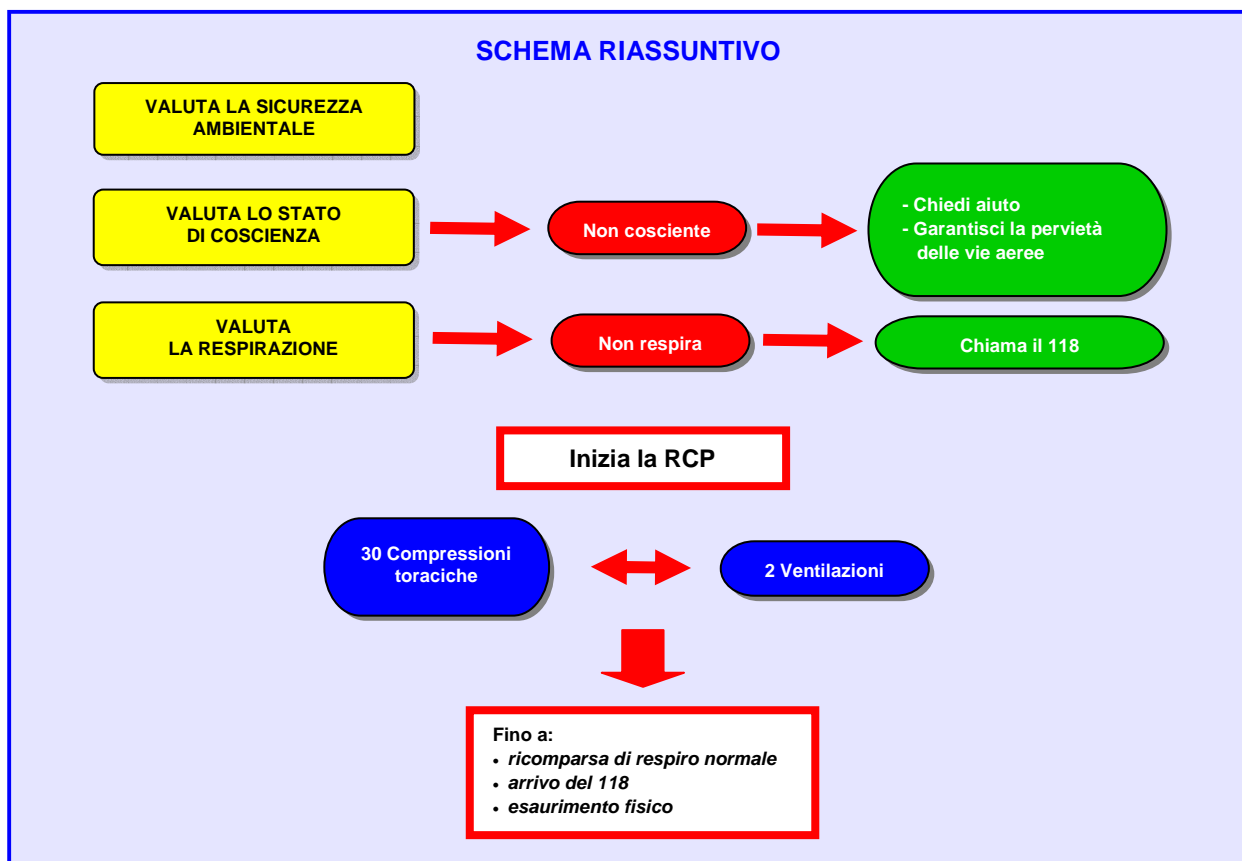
SCHEMA RIASSUNTIVO

VALUTA LA SICUREZZA AMBIENTALE

VALUTA LO STATO DI COSCIENZA

Non cosciente

- Chiedi aiuto
- Garantisci la pervietà delle vie aeree

VALUTA LA RESPIRAZIONE

Non respira

Chiama il 118

Inizia la RCP

30 Compressioni toraciche

2 Ventilazioni

Fino a:
• ricomparsa di respiro normale
• arrivo del 118
• esaurimento fisico